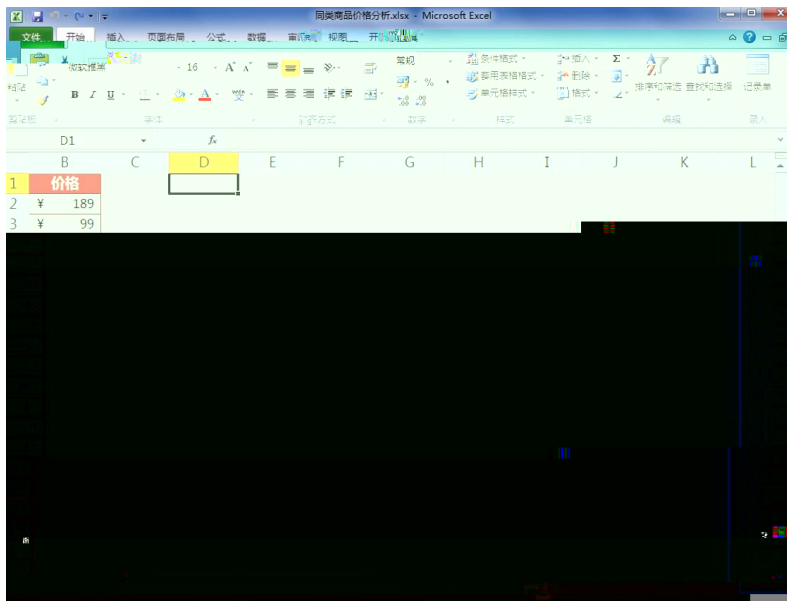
同类商品价格分析.xlsx - Microsoft Excel

文件 开始 插入 页面布局 公式 数据 审阅 视图 开发工具

微软雅黑 16 A A 常规 条件格式 插入 Σ

粘贴 B I U 套用表格格式 删除 排序和筛选 查找和选择 记录单

单元格样式 格式

剪贴板 字体 对齐方式 数字 样式 单元格 编辑 录入

D1 $f_x$

| | B | C | D | E | F | G | H | I | J | K | L |
|---|---|---|---|---|---|---|---|---|---|---|---|
| 1 | 价格 | | | | | | | | | | |
| 2 | ¥ 189 | | | | | | | | | | |
| 3 | ¥ 99 | | | | | | | | | | |